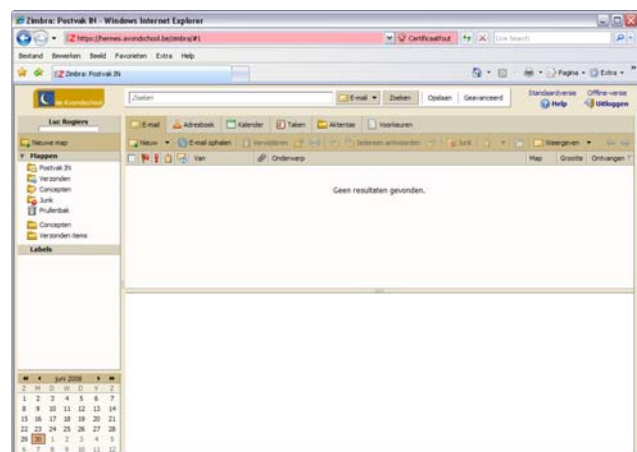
Zimbra: Postvak IN - Windows Internet Explorer

https://hermes.avondschool.be/zimbra/#1

Certificaatfout

Live Search

Bestand Bewerken Beeld Favorieten Extra Help

Zimbra: Postvak IN

Pagina Extra

de Avondschool

Zoeken

E-mail

Zoeken

Opslaan

Geavanceerd

Standaardversie

Offline-versie

Help

Uitloggen

Luc Rogiers

E-mail

Adresboek

Kalender

Taken

Aktentas

Voorkeuren

Nieuwe map

Nieuw

E-mail ophalen

Verwijderen

Iedereen antwoorden

Junk

Weergeven

Mappen

Postvak IN

Verzonden

Concepten

Junk

Prullenbak

Concepten

Verzonden items

Labels

Van

Onderwerp

Map

Grootte

Ontvangen

Geen resultaten gevonden.

juni 2008

| Z | M | D | W | D | V | Z |
|---|---|---|---|---|---|---|
| 1 | 2 | 3 | 4 | 5 | 6 | 7 |
| 8 | 9 | 10 | 11 | 12 | 13 | 14 |
| 15 | 16 | 17 | 18 | 19 | 20 | 21 |
| 22 | 23 | 24 | 25 | 26 | 27 | 28 |
| 29 | 30 | 1 | 2 | 3 | 4 | 5 |
| 6 | 7 | 8 | 9 | 10 | 11 | 12 |